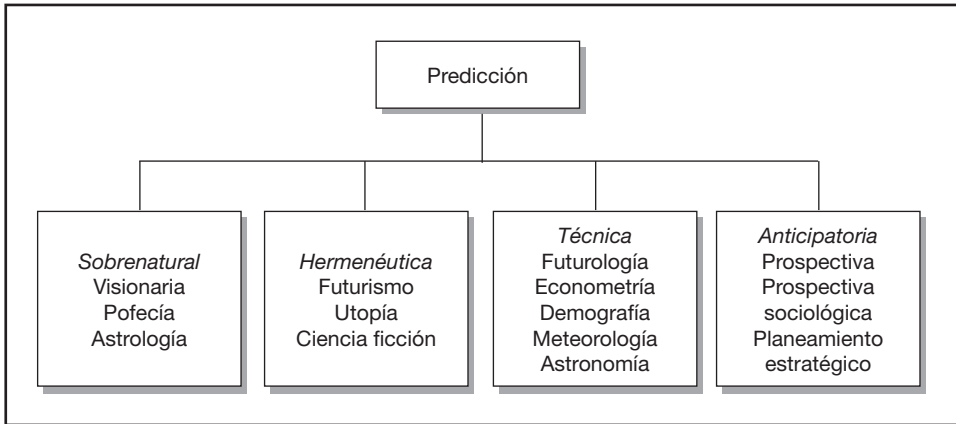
Predicción

*Sobrenatural*
Visionaria
Pofecía
Astrología

*Hermenéutica*
Futurismo
Utopía
Ciencia ficción

*Técnica*
Futurología
Econometría
Demografía
Meteorología
Astronomía

*Anticipatoria*
Prospectiva
Prospectiva sociológica
Planeamiento estratégico